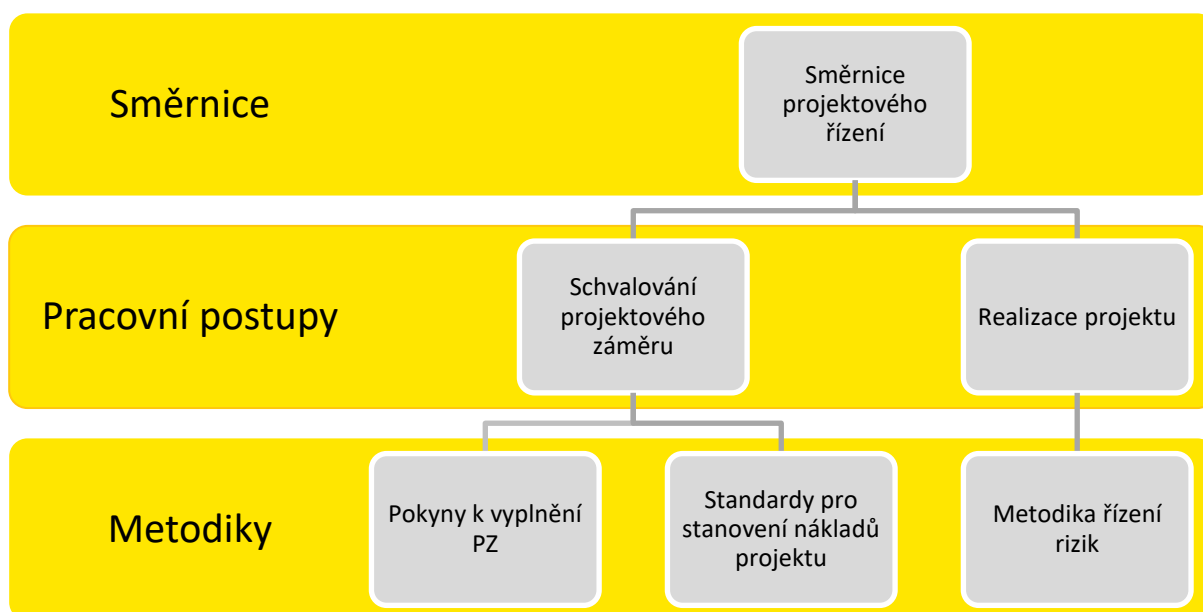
Směrnice

Směrnice projektového řízení

Pracovní postupy

Schvalování projektového záměru

Realizace projektu

Metodiky

Pokyny k vyplnění PZ

Standardy pro stanovení nákladů projektu

Metodika řízení rizik